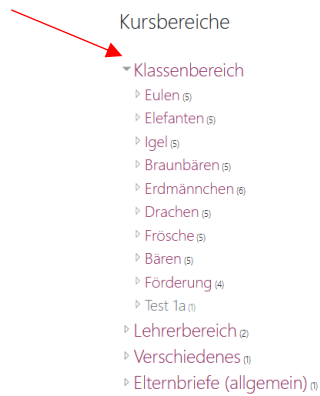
Kursbereiche

Klassenbereich
Eulen (5)
Elefanten (5)
Igel (5)
Braunbären (5)
Erdmännchen (6)
Drachen (5)
Frösche (5)
Bären (5)
Förderung (4)
Test 1a (1)
Lehrerbereich (2)
Verschiedenes (1)
Elternbriefe (allgemein) (1)